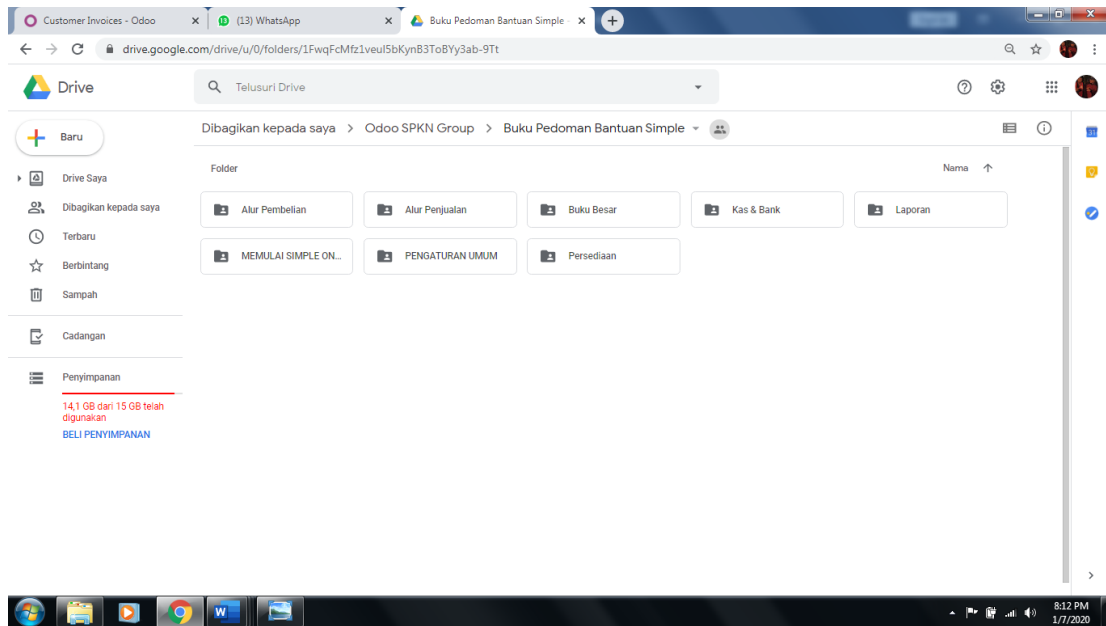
Customer Invoices - Odoo
(13) WhatsApp
Buku Pedoman Bantuan Simple

drive.google.com/drive/u/0/folders/1FwqFcMfz1veul5bKynB3ToBYy3ab-9Tt

Drive
Telusuri Drive

Baru
Drive Saya
Dibagikan kepada saya
Terbaru
Berbintang
Sampah
Cadangan
Penyimpanan
14,1 GB dari 15 GB telah digunakan
BELI PENYIMPANAN

Dibagikan kepada saya > Odoo SPKN Group > Buku Pedoman Bantuan Simple

Folder
Nama

Alur Pembelian
Alur Penjualan
Buku Besar
Kas & Bank
Laporan
MEMULAI SIMPLE ON...
PENGATURAN UMUM
Persediaan

8:12 PM
1/7/2020